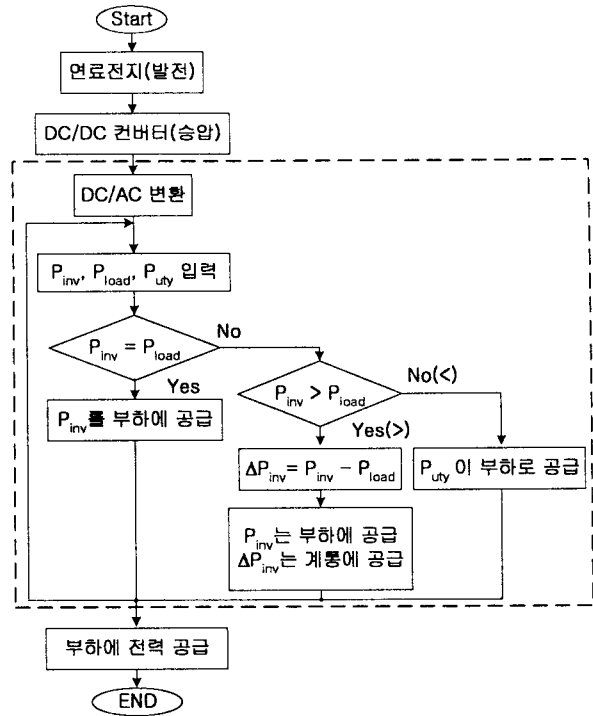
Start

연료전지(발전)

DC/DC 컨버터(승압)

DC/AC 변환

$P_{inv}$, $P_{load}$, $P_{uty}$ 입력

$P_{inv} = P_{load}$

No

Yes

$P_{inv}$를 부하에 공급

$P_{inv} > P_{load}$

No(<)

Yes(>)

$\Delta P_{inv} = P_{inv} - P_{load}$

$P_{uty}$ 이 부하로 공급

$P_{inv}$는 부하에 공급
$\Delta P_{inv}$는 계통에 공급

부하에 전력 공급

END